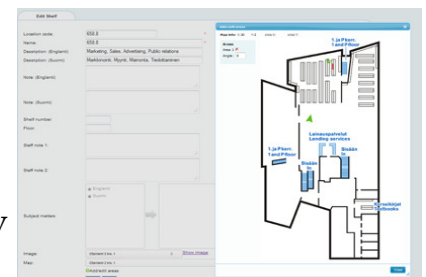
Edit Shelf

Location code: 658.8
Name: 658.8
Description (English): Marketing, Sales, Advertising, Public relations
Description (Suomi): Markkinointi, Myynti, Mainonta, Tiedottaminen
Note (English):
Note (Suomi):
Shelf number:
Floor:
Staff note 1:
Staff note 2:
English
Suomi
Subject matters:
Image: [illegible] Show image
Map: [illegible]
Add/edit areas

Add/Edit areas
Map items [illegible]
Rotate
Area
Angle

1. ja P.kerr.
1 and Floor

Lainauspalvelut
Lending services

1. ja P.kerr.
1 and Floor

Sisään
In

Sisään
In

Kirjahuisset
Bookshelves

Save